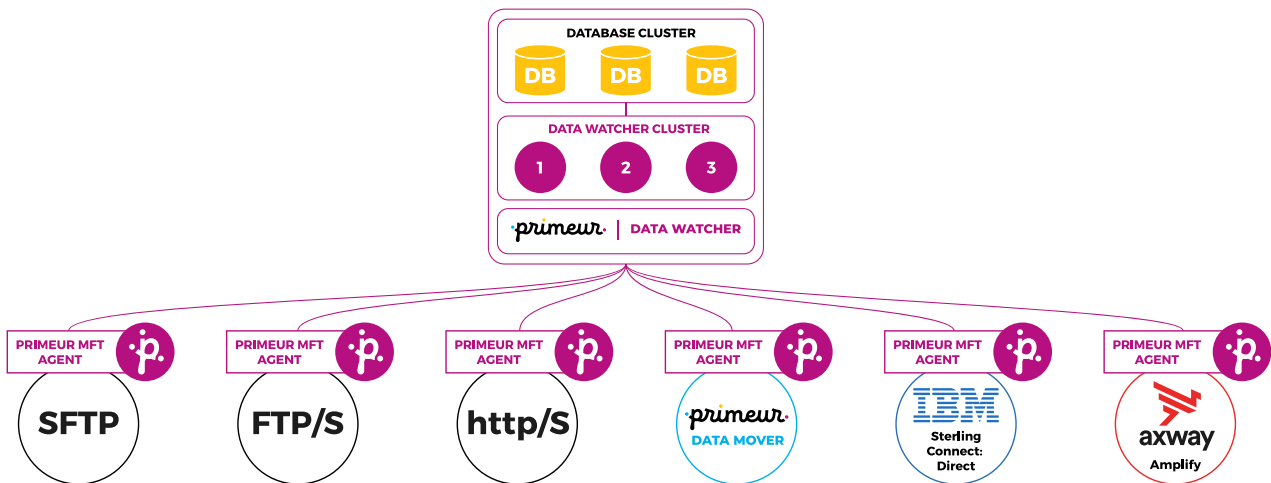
DATABASE CLUSTER

DB DB DB

DATA WATCHER CLUSTER

1 2 3

primeur | DATA WATCHER

PRIMEUR MFT AGENT
p
SFTP

PRIMEUR MFT AGENT
p
FTP/S

PRIMEUR MFT AGENT
p
http/S

PRIMEUR MFT AGENT
p
primeur
DATA MOVER

PRIMEUR MFT AGENT
p
IBM
Sterling Connect: Direct

PRIMEUR MFT AGENT
p
axway
Amplify